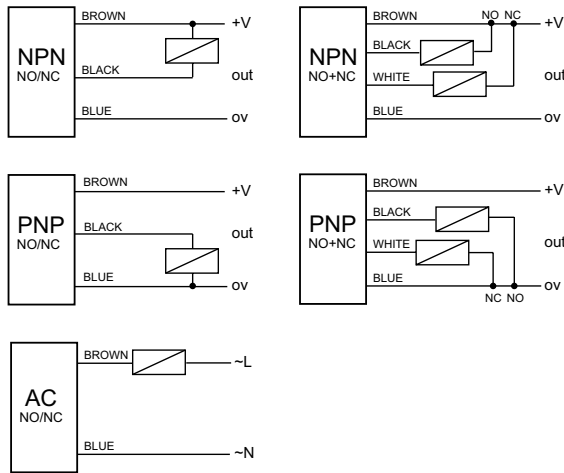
NPN
NO/NC
BROWN
+V
BLACK
out
BLUE
ov

NPN
NO+NC
BROWN
NO NC
+V
BLACK
WHITE
out
BLUE
ov

PNP
NO/NC
BROWN
+V
BLACK
out
BLUE
ov

PNP
NO+NC
BROWN
+V
BLACK
WHITE
out
BLUE
ov
NC NO

AC
NO/NC
BROWN
~L
BLUE
~N